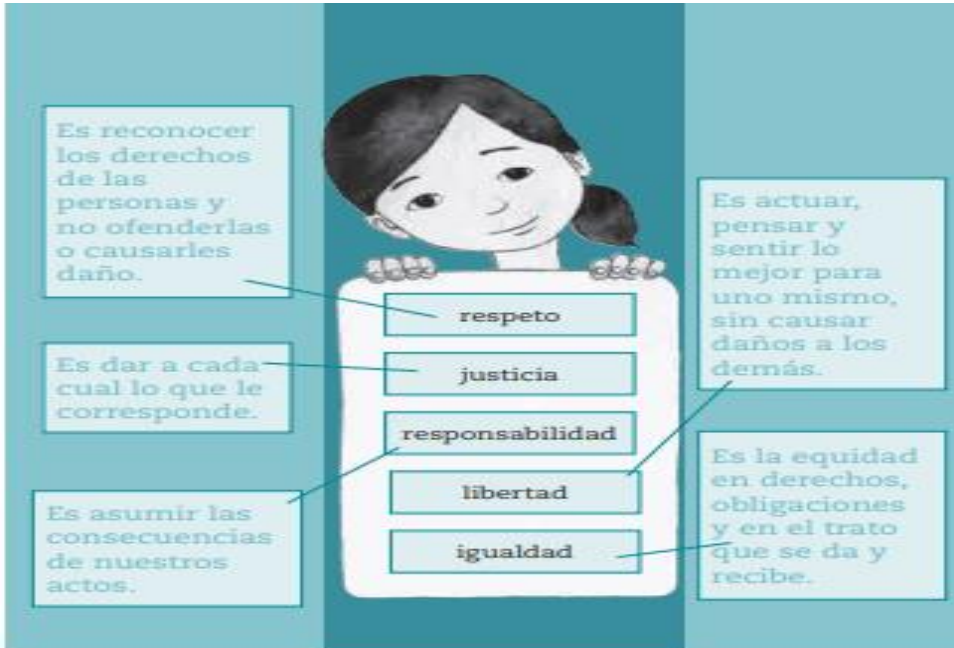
Es reconocer los derechos de las personas y no ofenderlas o causarles daño.

Es dar a cada cual lo que le corresponde.

Es asumir las consecuencias de nuestros actos.

respeto

justicia

responsabilidad

libertad

igualdad

Es actuar, pensar y sentir lo mejor para uno mismo, sin causar daños a los demás.

Es la equidad en derechos, obligaciones y en el trato que se da y recibe.